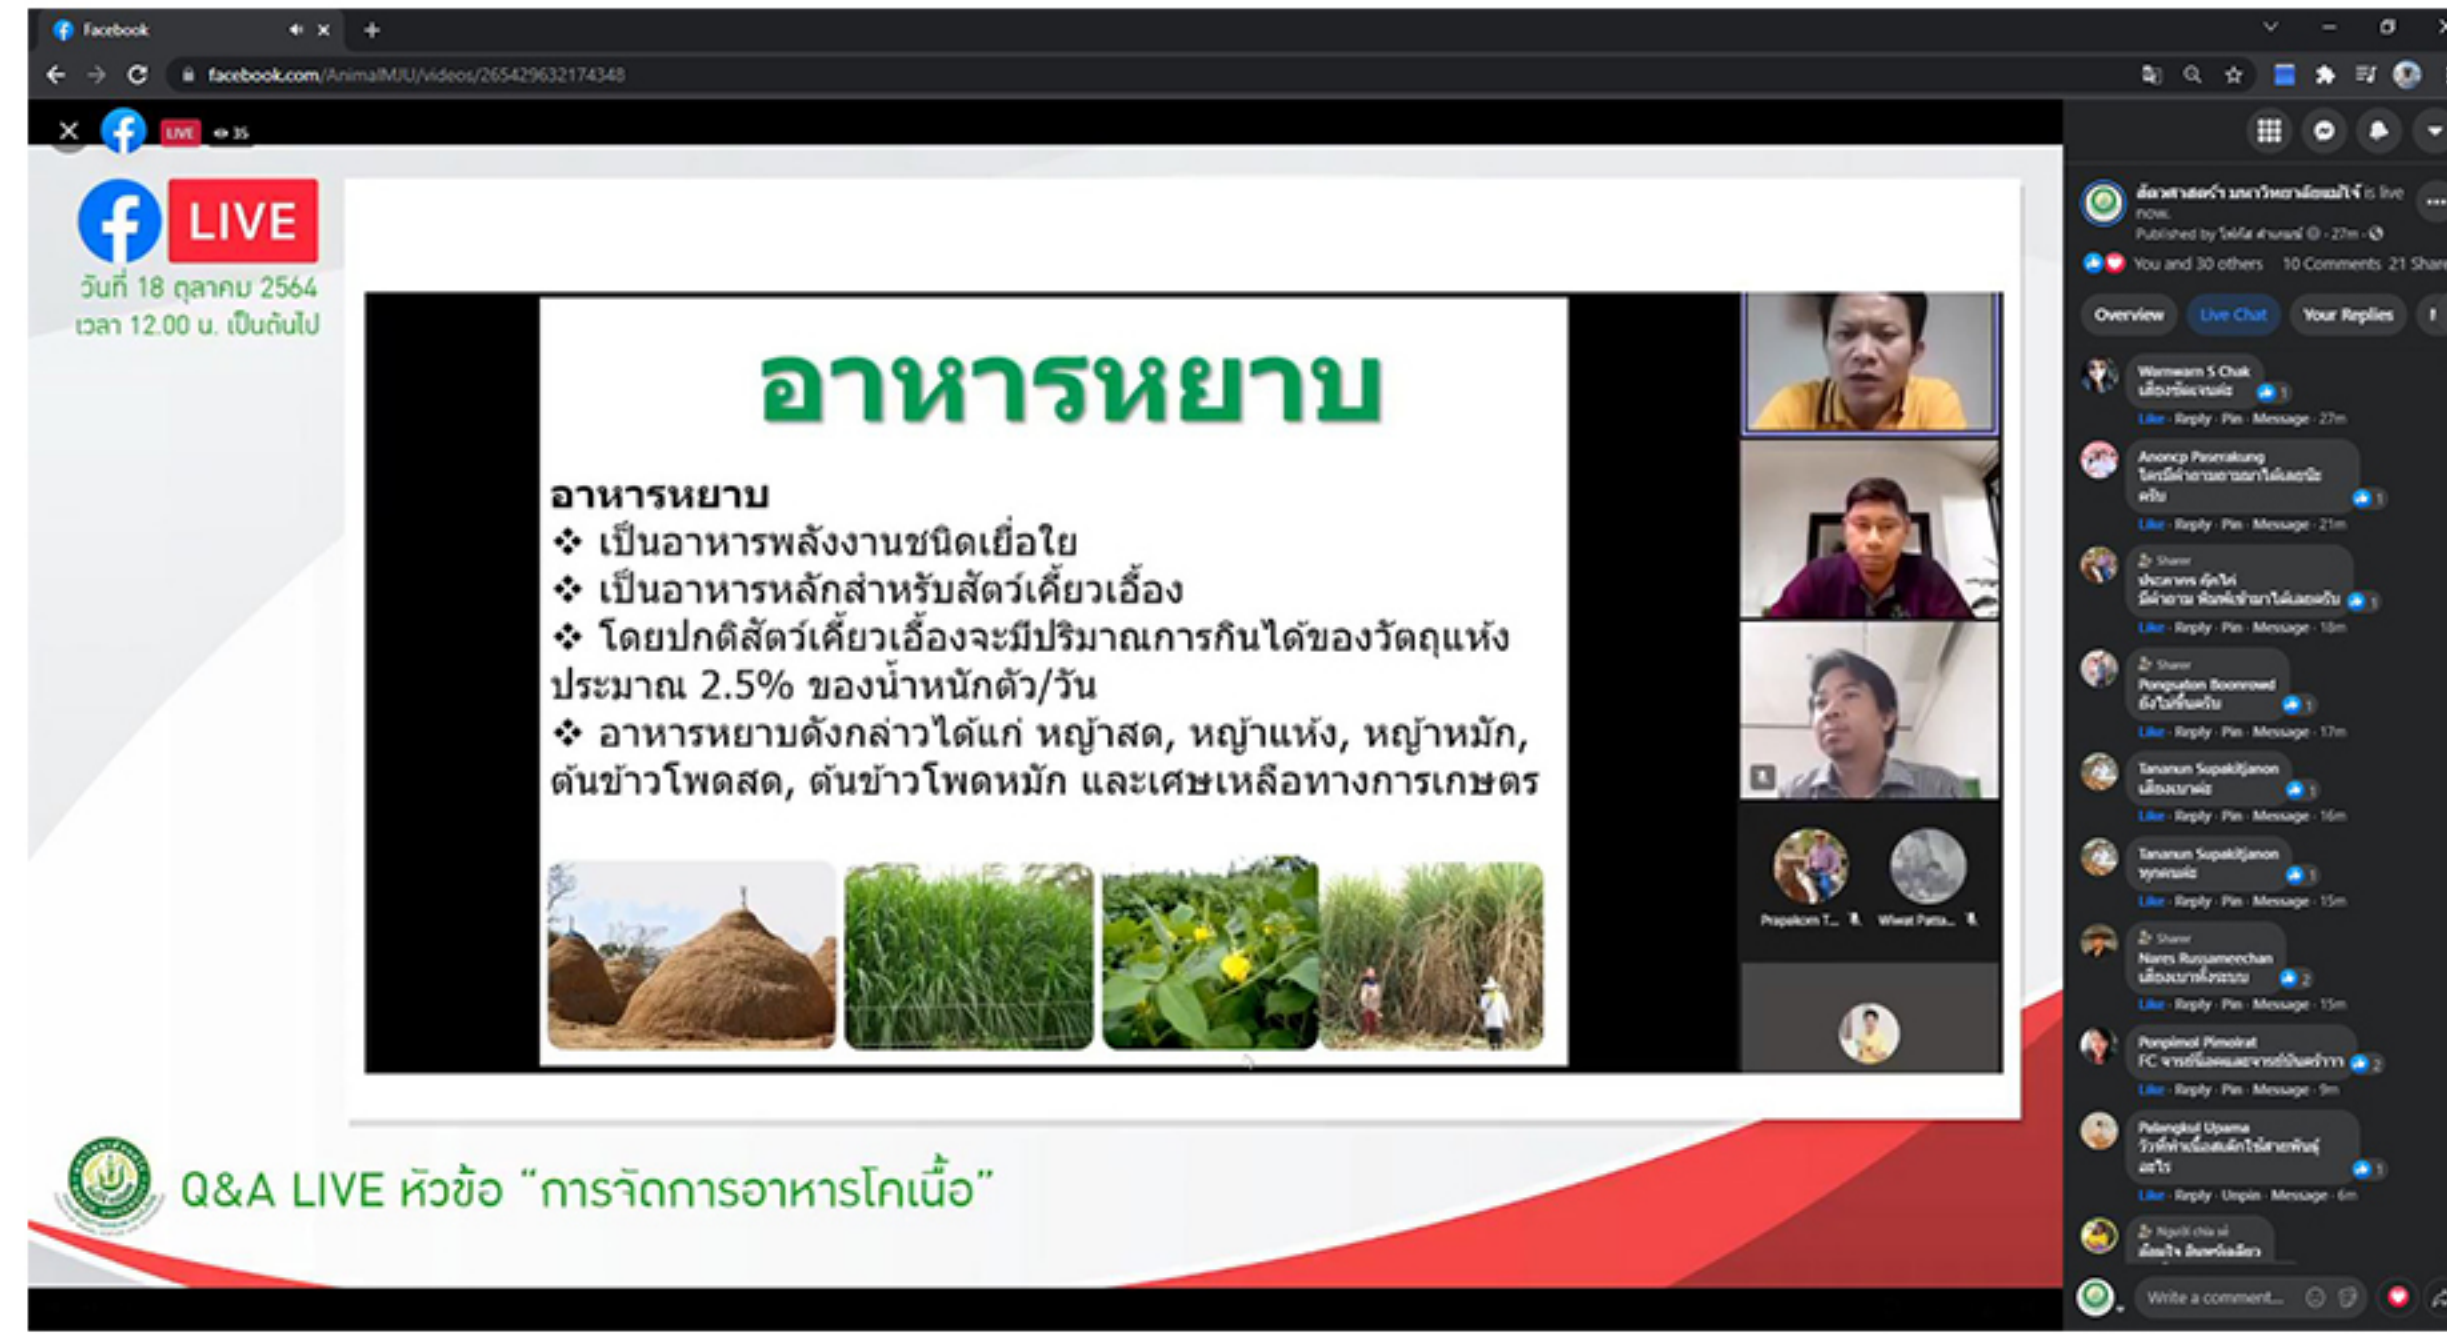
Facebook

facebook.com/AnimalMJU/videos/265429632174348

LIVE 35

LIVE

วันที่ 18 ตุลาคม 2564
เวลา 12.00 น. เป็นต้นไป

อาหารหยาบ

อาหารหยาบ
❖ เป็นอาหารพลังงานชนิดเยื่อใย
❖ เป็นอาหารหลักสำหรับสัตว์เคี้ยวเอื้อง
❖ โดยปกติสัตว์เคี้ยวเอื้องจะมีปริมาณการกินได้ของวัตถุแห้ง ประมาณ 2.5% ของน้ำหนักตัว/วัน
❖ อาหารหยาบดังกล่าวได้แก่ หญ้าสด, หญ้าแห้ง, หญ้าหมัก, ต้นข้าวโพดสด, ต้นข้าวโพดหมัก และเศษเหลือทางการเกษตร

Prapakorn T... Wiwat Patta...

Q&A LIVE หัวข้อ "การจัดการอาหารโคเนื้อ"

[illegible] is live now.
Published by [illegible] · 27m
You and 30 others 10 Comments 21 Shares

Overview Live Chat Your Replies

Wanmaem S Chak
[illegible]
Like · Reply · Pin · Message · 27m

Anoncp Pineraksung
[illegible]
Like · Reply · Pin · Message · 21m

Sharer
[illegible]
Like · Reply · Pin · Message · 18m

Sharer
Pongsaton Boonrawd
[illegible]
Like · Reply · Pin · Message · 17m

Tananun Supakitjanon
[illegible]
Like · Reply · Pin · Message · 16m

Tananun Supakitjanon
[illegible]
Like · Reply · Pin · Message · 15m

Sharer
Nares Rusamechan
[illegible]
Like · Reply · Pin · Message · 15m

Pornpimol Pimolrat
FC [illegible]
Like · Reply · Pin · Message · 9m

Palangkul Upama
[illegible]
Like · Reply · Unpin · Message · 6m

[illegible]

Write a comment...